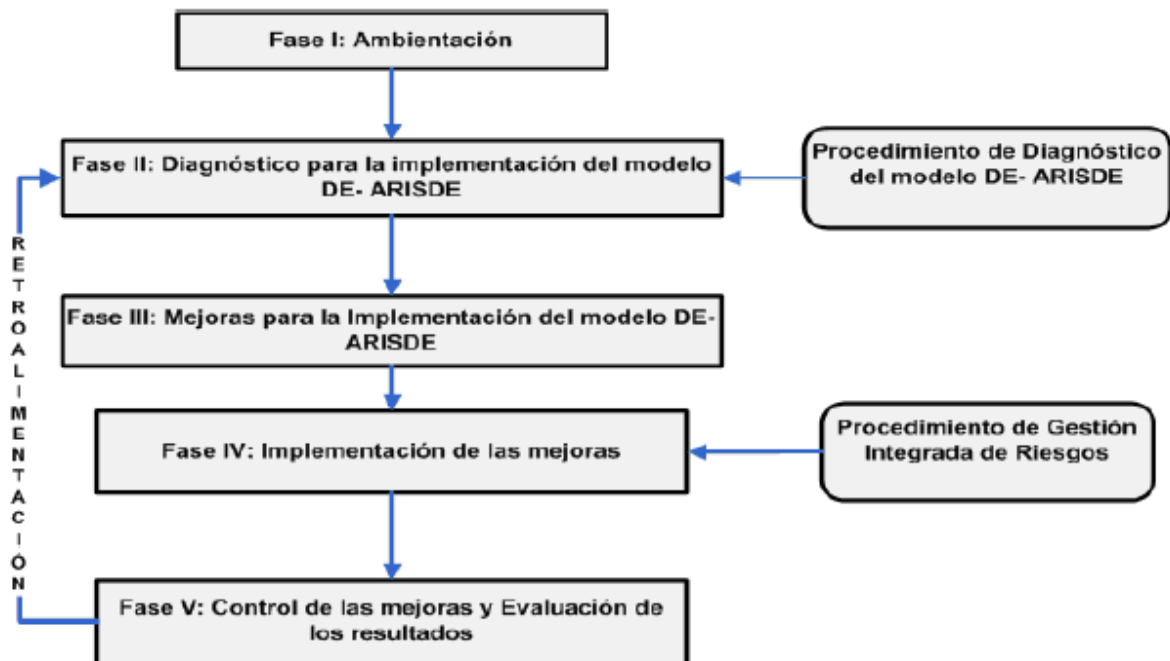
Fase I: Ambientación

Fase II: Diagnóstico para la implementación del modelo DE- ARISDE

Procedimiento de Diagnóstico del modelo DE- ARISDE

RETROALIMENTACIÓN

Fase III: Mejoras para la Implementación del modelo DE-ARISDE

Fase IV: Implementación de las mejoras

Procedimiento de Gestión Integrada de Riesgos

Fase V: Control de las mejoras y Evaluación de los resultados